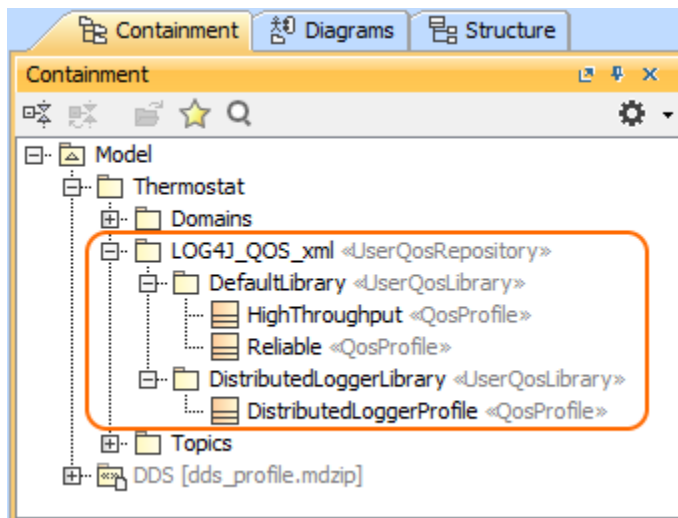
Containment Diagrams Structure

Containment

Model
Thermostat
Domains
LOG4J_QOS_xml «UserQosRepository»
DefaultLibrary «UserQosLibrary»
HighThroughput «QosProfile»
Reliable «QosProfile»
DistributedLoggerLibrary «UserQosLibrary»
DistributedLoggerProfile «QosProfile»
Topics
DDS [dds_profile.mdzip]